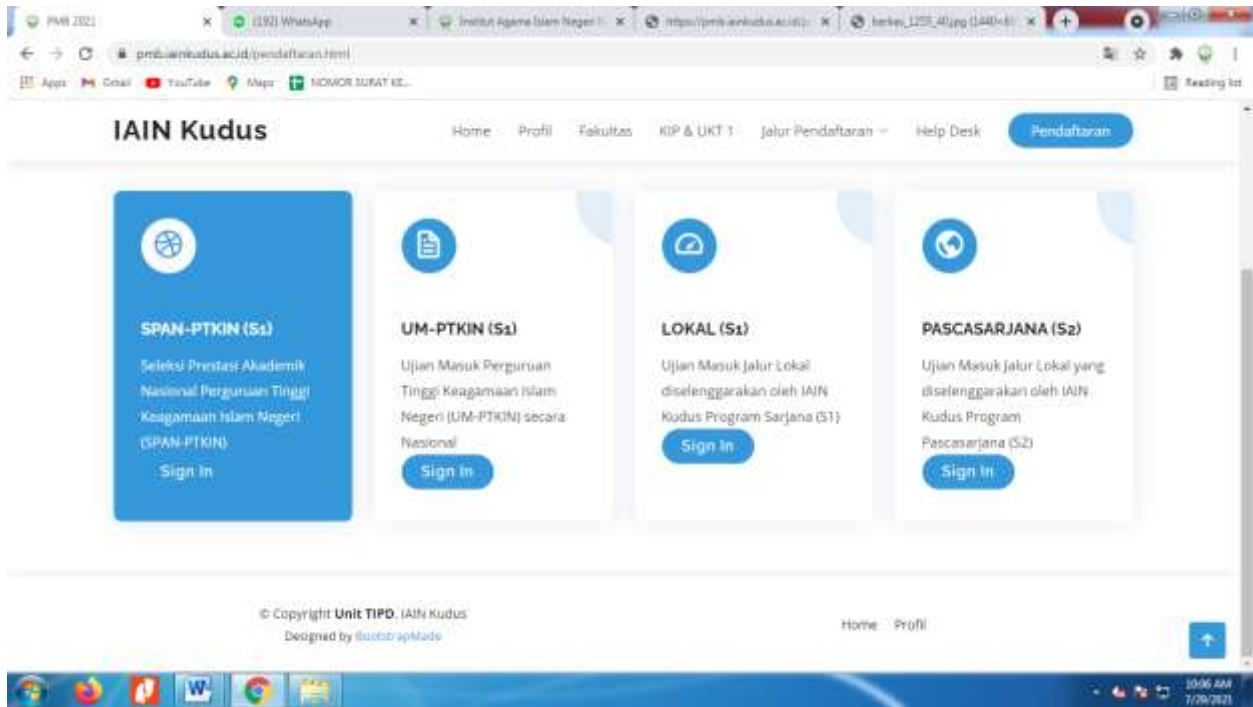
PMB 2021 ×
(192) WhatsApp ×
Institut Agama Islam Negeri ×
https://pmb.iainkudus.ac.id ×
berkas_1255_4f.jpg (1440×8 ×

pmb.iainkudus.ac.id/pendaftaran.html

Apps Gmail YouTube Maps NOMOR SURAT KE...
Reading list

IAIN Kudus

Home Profil Fakultas KIP & UKT 1 Jalur Pendaftaran Help Desk Pendaftaran

SPAN-PTKIN (S1)

Seleksi Prestasi Akademik Nasional Perguruan Tinggi Keagamaan Islam Negeri (SPAN-PTKIN)

Sign In

UM-PTKIN (S1)

Ujian Masuk Perguruan Tinggi Keagamaan Islam Negeri (UM-PTKIN) secara Nasional

Sign In

LOKAL (S1)

Ujian Masuk Jalur Lokal diselenggarakan oleh IAIN Kudus Program Sarjana (S1)

Sign In

PASCASARJANA (S2)

Ujian Masuk Jalur Lokal yang diselenggarakan oleh IAIN Kudus Program Pascasarjana (S2)

Sign In

© Copyright Unit TIPD. IAIN Kudus
Designed by BootstrapMade

Home Profil

10:06 AM
7/29/2021